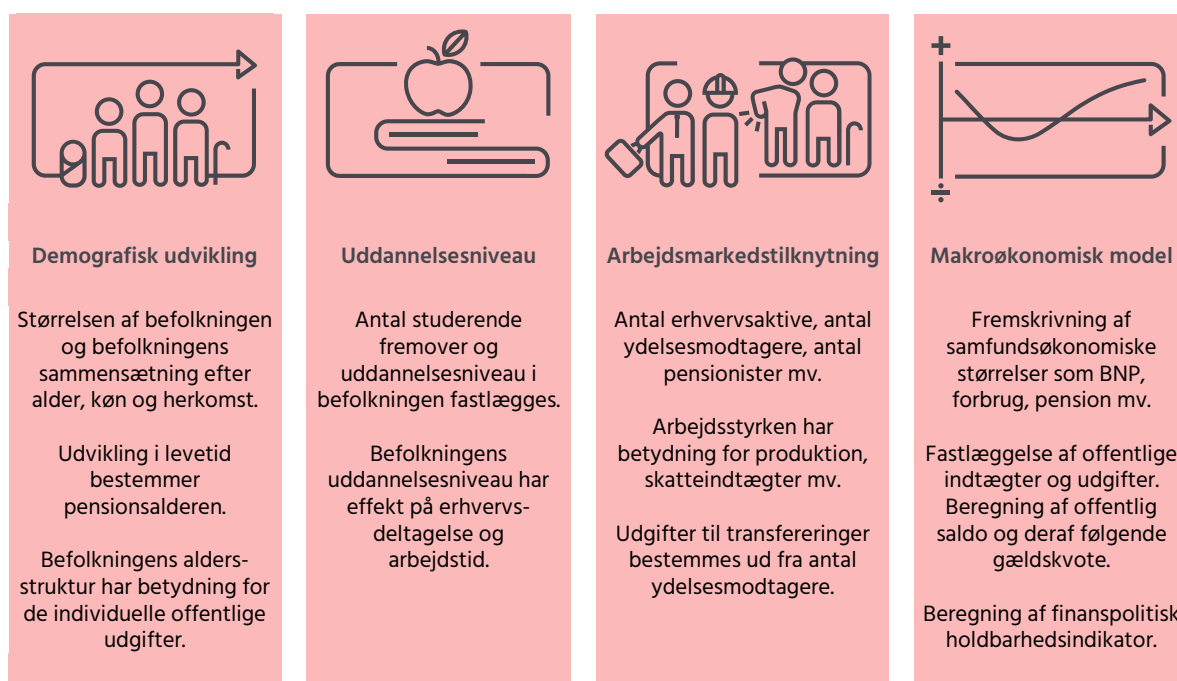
Demografisk udvikling

Størrelsen af befolkningen og befolkningens sammensætning efter alder, køn og herkomst.

Udvikling i levetid bestemmer pensionsalderen.

Befolkningens aldersstruktur har betydning for de individuelle offentlige udgifter.

Uddannelsesniveau

Antal studerende fremover og uddannelsesniveau i befolkningen fastlægges.

Befolkningens uddannelsesniveau har effekt på erhvervsdeltagelse og arbejdstid.

Arbejdsmarkedstilknytning

Antal erhvervsaktive, antal ydelsesmodtagere, antal pensionister mv.

Arbejdsstyrken har betydning for produktion, skatteindtægter mv.

Udgifter til transfereringer bestemmes ud fra antal ydelsesmodtagere.

+

÷

Makroøkonomisk model

Fremskrivning af samfundsøkonomiske størrelser som BNP, forbrug, pension mv.

Fastlæggelse af offentlige indtægter og udgifter. Beregning af offentlig saldo og deraf følgende gældskvote.

Beregning af finanspolitisk holdbarhedsindikator.